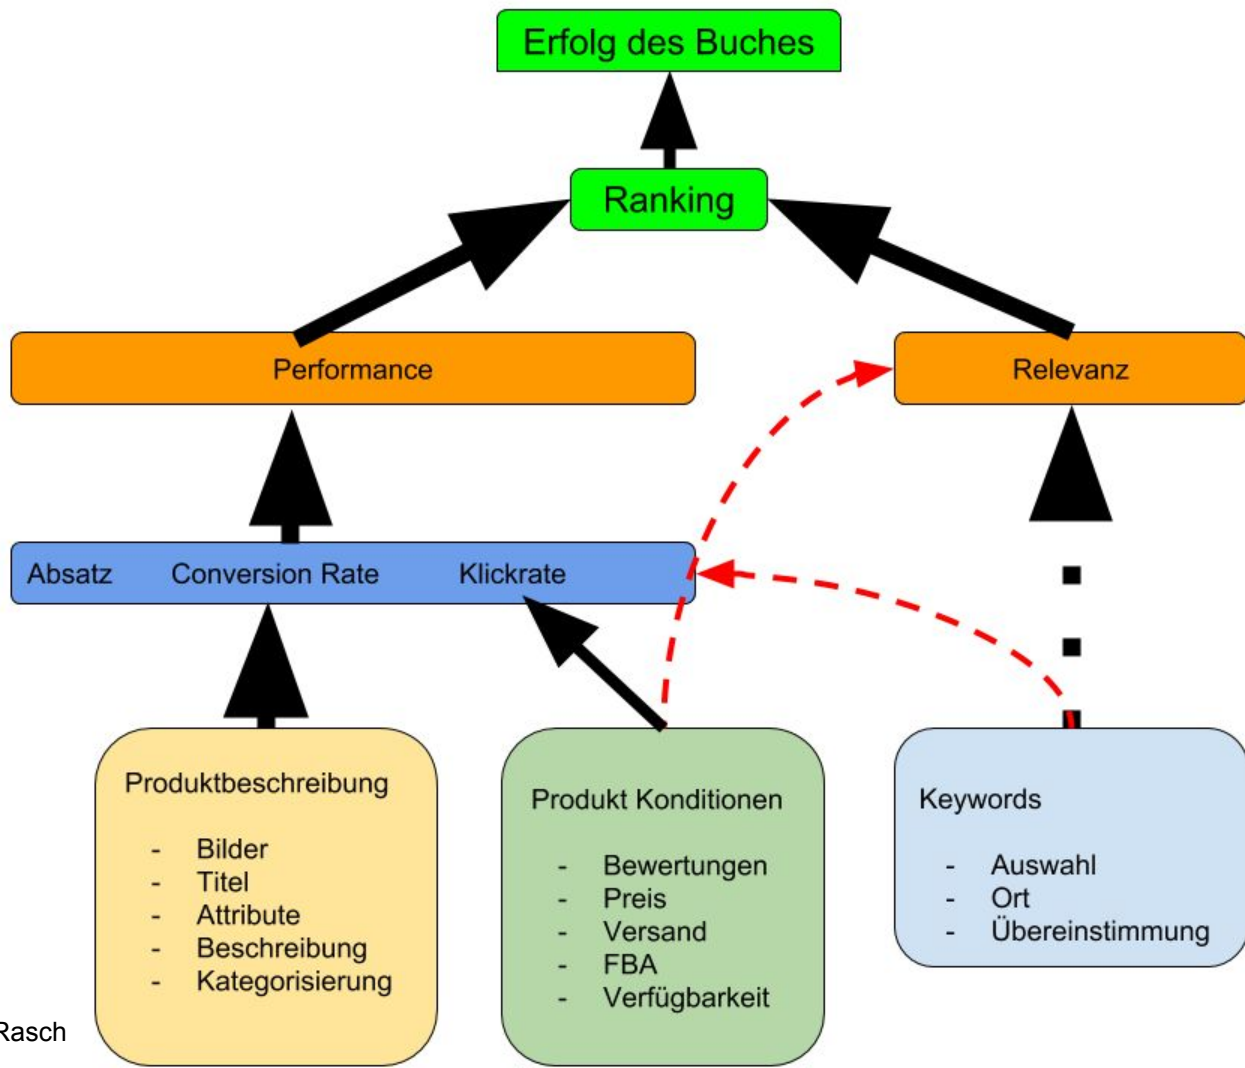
Erfolg des Buches

Ranking

Performance

Relevanz

Absatz Conversion Rate Klickrate

Produktbeschreibung

- Bilder
- Titel
- Attribute
- Beschreibung
- Kategorisierung

Produkt Konditionen

- Bewertungen
- Preis
- Versand
- FBA
- Verfügbarkeit

Keywords

- Auswahl
- Ort
- Übereinstimmung

Rasch